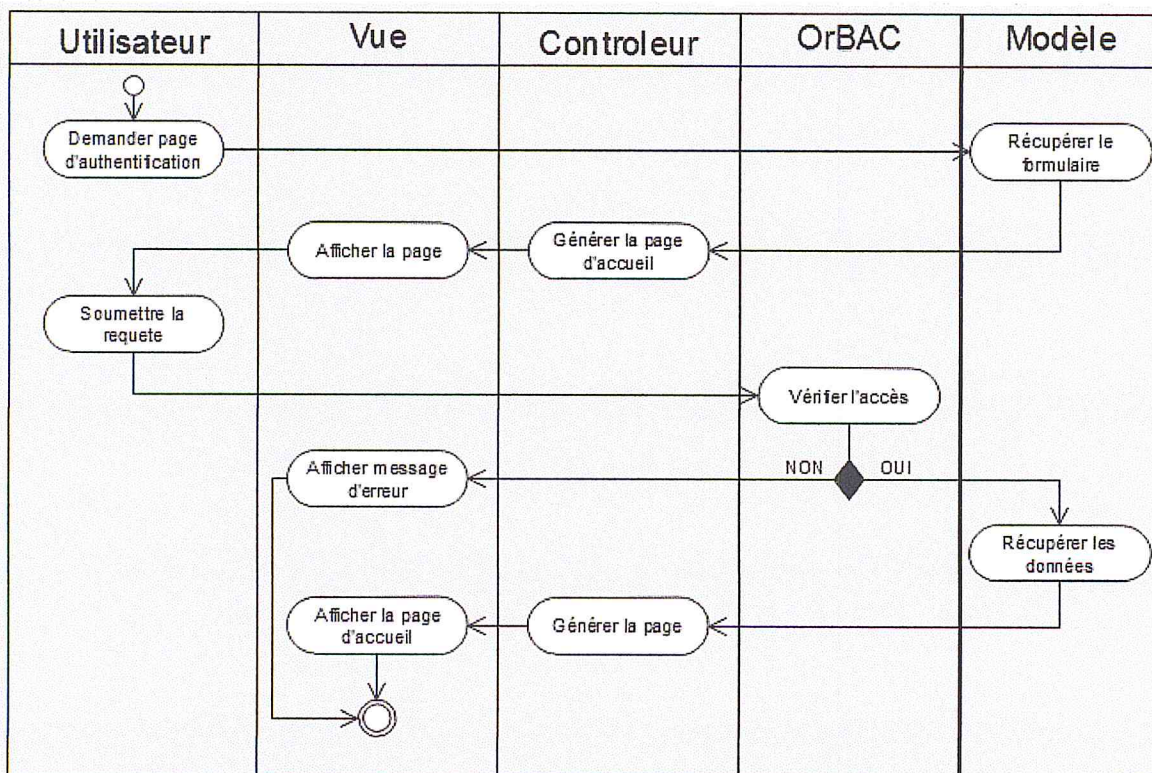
Utilisateur | Vue | Controleur | OrBAC | Modèle

Demander page d'authentification

Récupérer le formulaire

Afficher la page

Générer la page d'accueil

Soumettre la requete

Vérifier l'accès

NON

OUI

Afficher message d'erreur

Récupérer les données

Afficher la page d'accueil

Générer la page